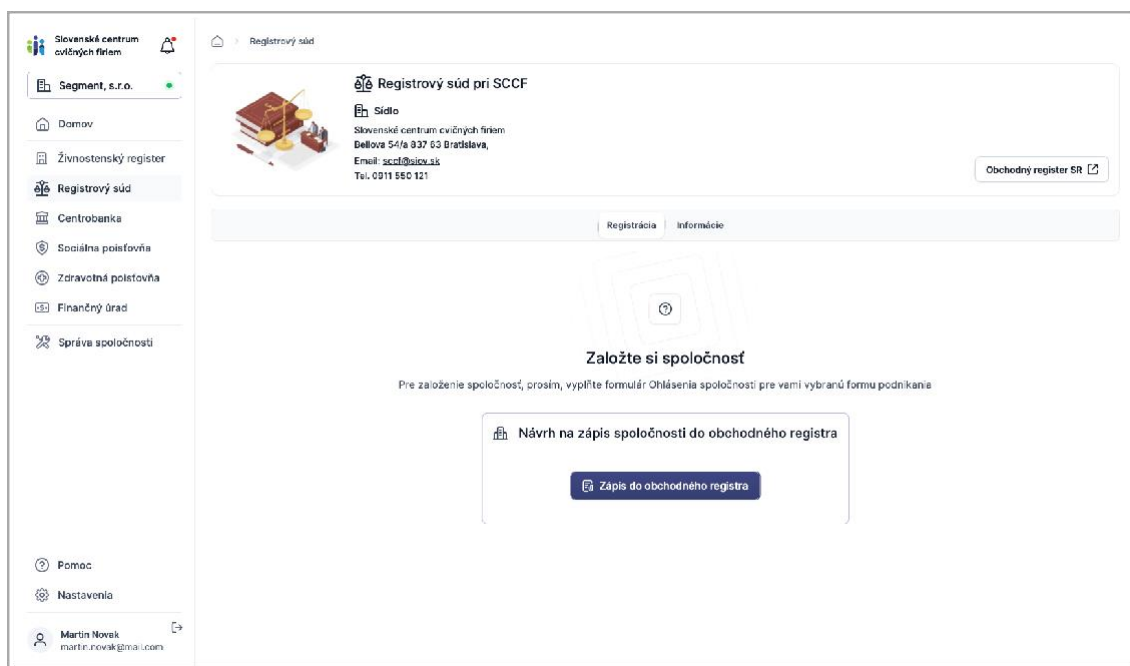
Slovenské centrum cvičných firiem

Segment, s.r.o.

Domov

Živnostenský register

Registrový súd

Centrobanka

Sociálna poisťovňa

Zdravotná poisťovňa

Finančný úrad

Správa spoločnosti

Pomoc

Nastavenia

Martin Novak
martin.novak@mail.com

Registrový súd

Registrový súd pri SCCF

Sídlo

Slovenské centrum cvičných firiem
Bellova 54/a 837 63 Bratislava,
Email: sccf@siov.sk
Tel. 0911 550 121

Obchodný register SR

Registrácia | Informácie

Založte si spoločnosť

Pre založenie spoločnosť, prosím, vyplňte formulár Ohlásenia spoločnosti pre vami vybranú formu podnikania

Návrh na zápis spoločnosti do obchodného registra

Zápis do obchodného registra